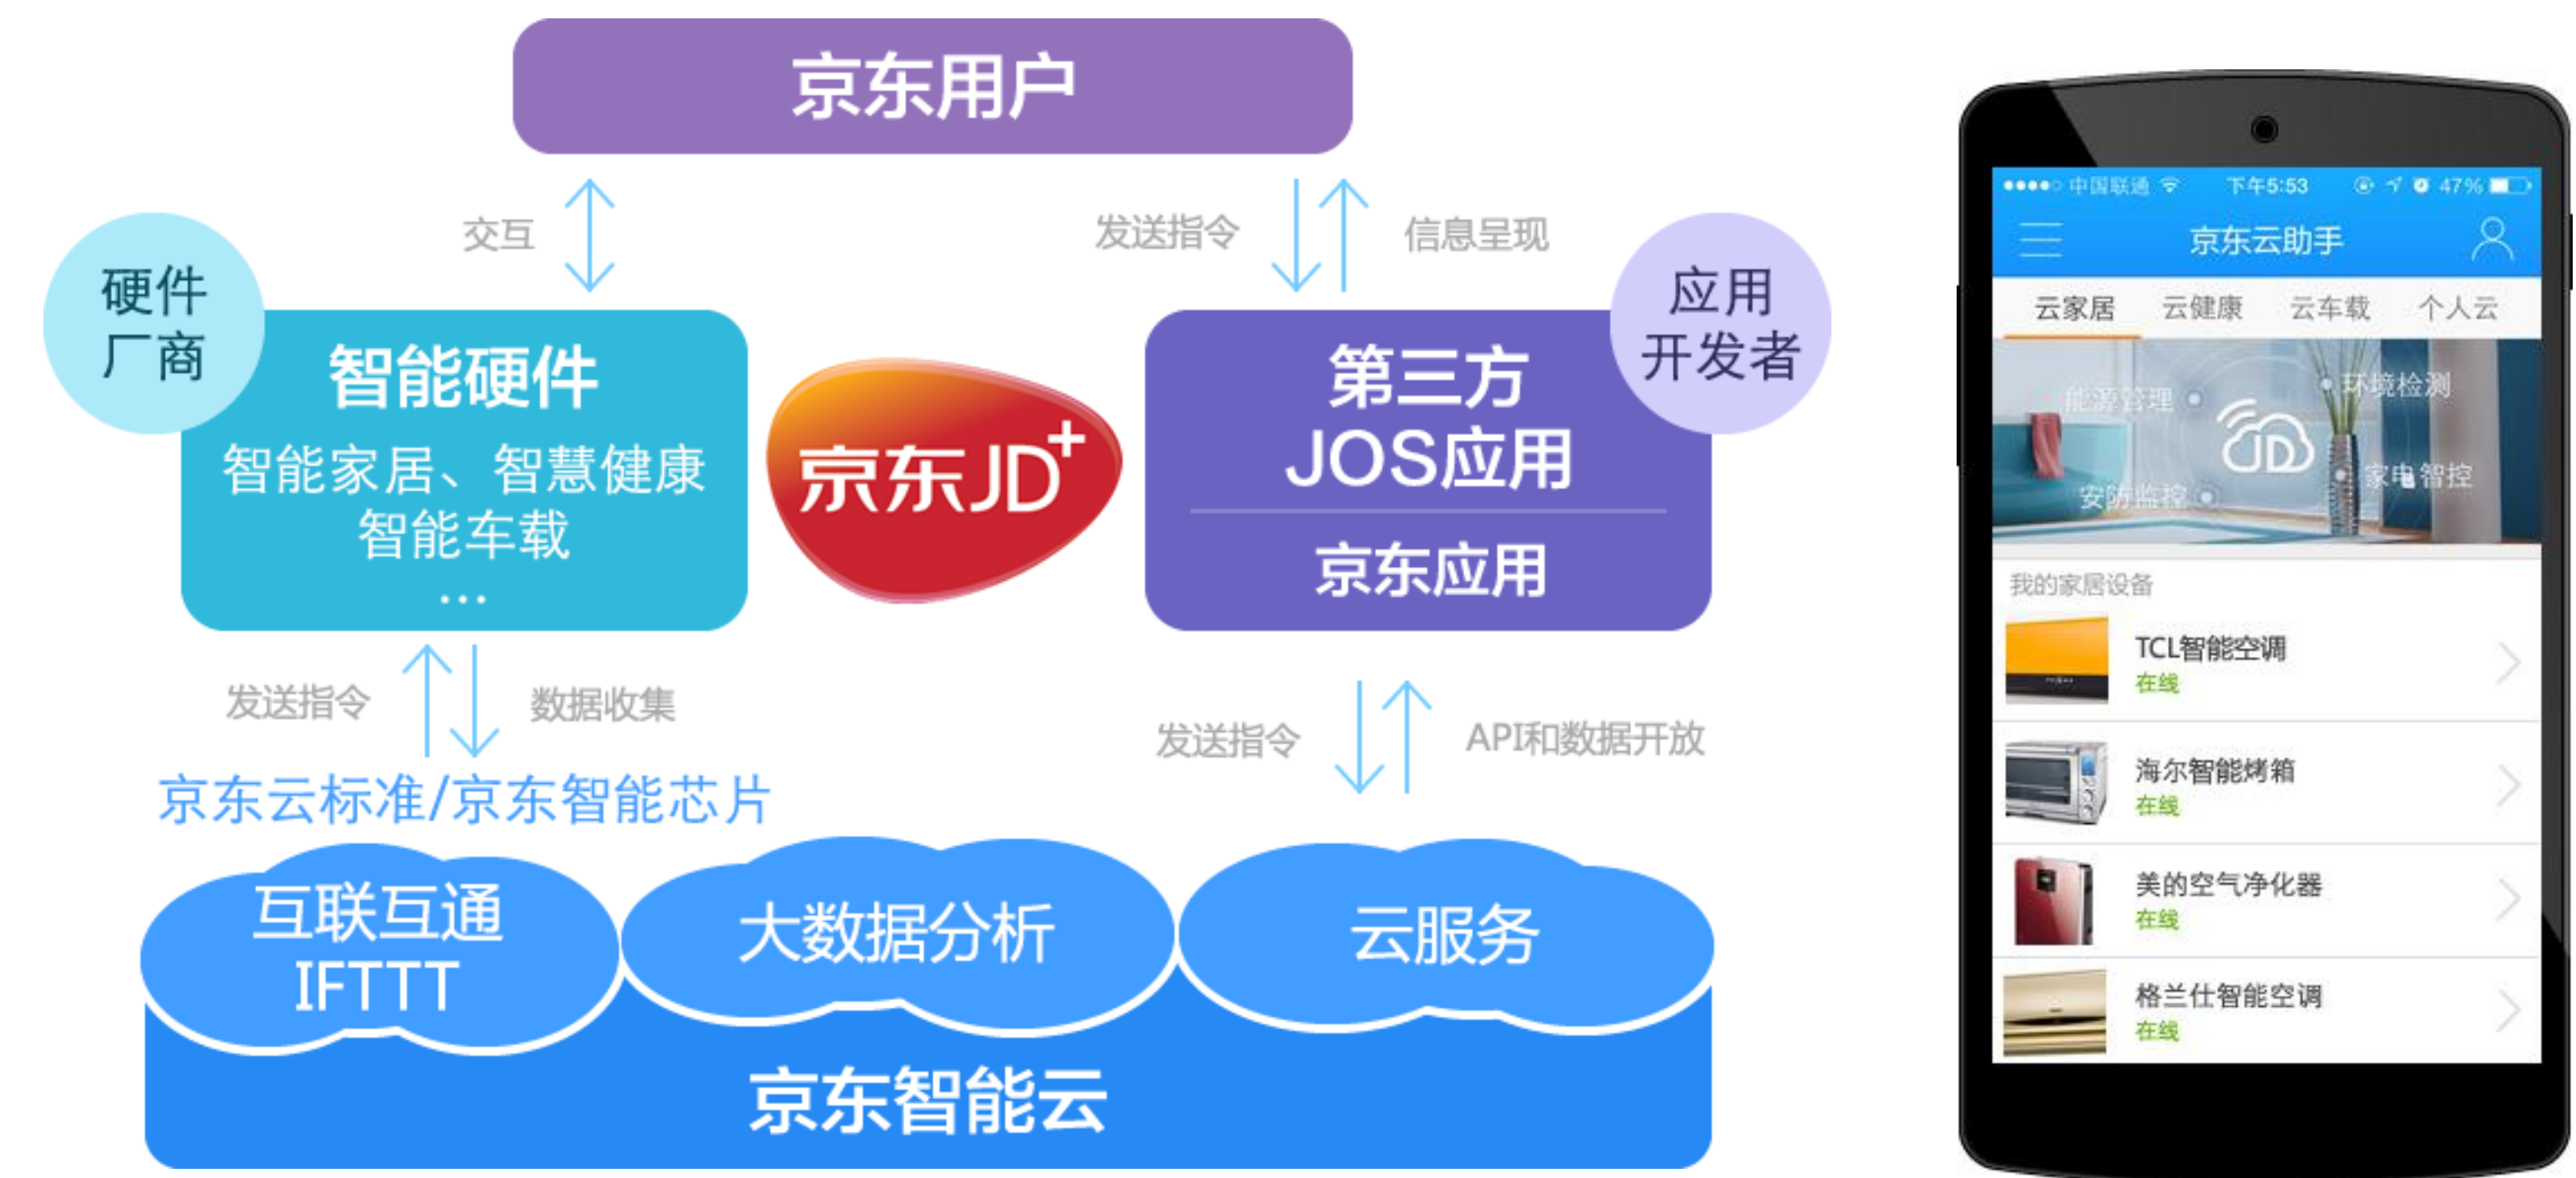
京东用户

交互

发送指令

信息呈现

硬件厂商

智能硬件
智能家居、智慧健康
智能车载
...

京东JD+

第三方
JOS应用

京东应用

应用开发者

发送指令

数据收集

发送指令

API和数据开放

京东云标准/京东智能芯片

互联互通
IFTTT

大数据分析

云服务

京东智能云

●●●●○ 中国联通 下午5:53 47%

京东云助手

云家居 云健康 云车载 个人云

能源管理
环境检测
安防监控
家电智控

我的家居设备

TCL智能空调
在线

海尔智能烤箱
在线

美的空气净化器
在线

格兰仕智能空调
在线